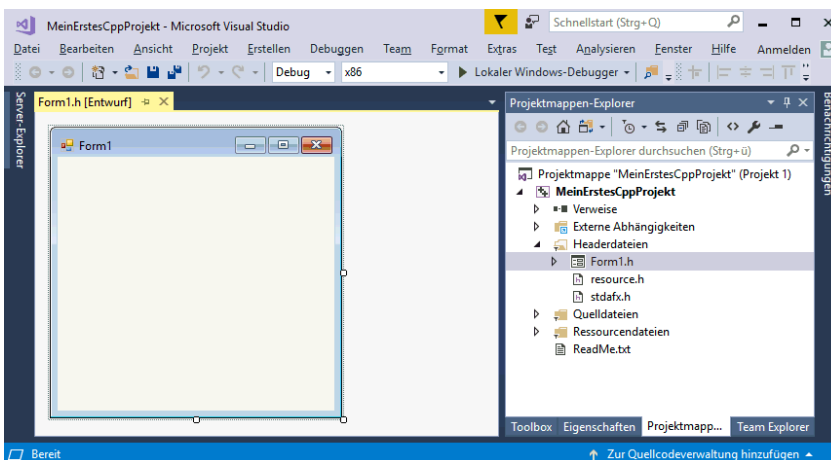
MeinErstesCppProjekt - Microsoft Visual Studio
Schnellstart (Strg+Q)
Datei Bearbeiten Ansicht Projekt Erstellen Debuggen Team Format Extras Test Analysieren Fenster Hilfe Anmelden
Debug x86 Lokaler Windows-Debugger
Server-Explorer
Form1.h [Entwurf]
Form1
Projektmappen-Explorer
Projektmappen-Explorer durchsuchen (Strg+ü)
Projektmappe "MeinErstesCppProjekt" (Projekt 1)
MeinErstesCppProjekt
Verweise
Externe Abhängigkeiten
Headerdateien
Form1.h
resource.h
stdafx.h
Quelldateien
Ressourcendateien
ReadMe.txt
Toolbox Eigenschaften Projektmapp... Team Explorer
Benachrichtigungen
Bereit
Zur Quellcodeverwaltung hinzufügen